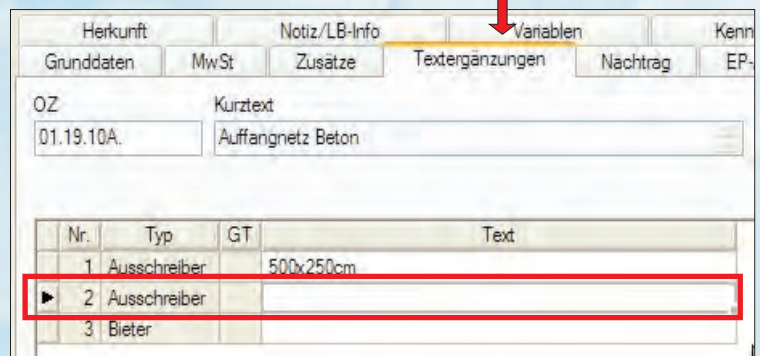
Herkunft | Notiz/LB-Info | Variablen | Kenn

Grunddaten | MwSt | Zusätze | Textergänzungen | Nachtrag | EP-

OZ
01.19.10A.

Kurztext
Auffangnetz Beton

| | Nr. | Typ | GT | Text |
|---|---|---|---|---|
| | 1 | Ausschreiber | | 500x250cm |
| ▶ | 2 | Ausschreiber | | |
| | 3 | Bieter | | |